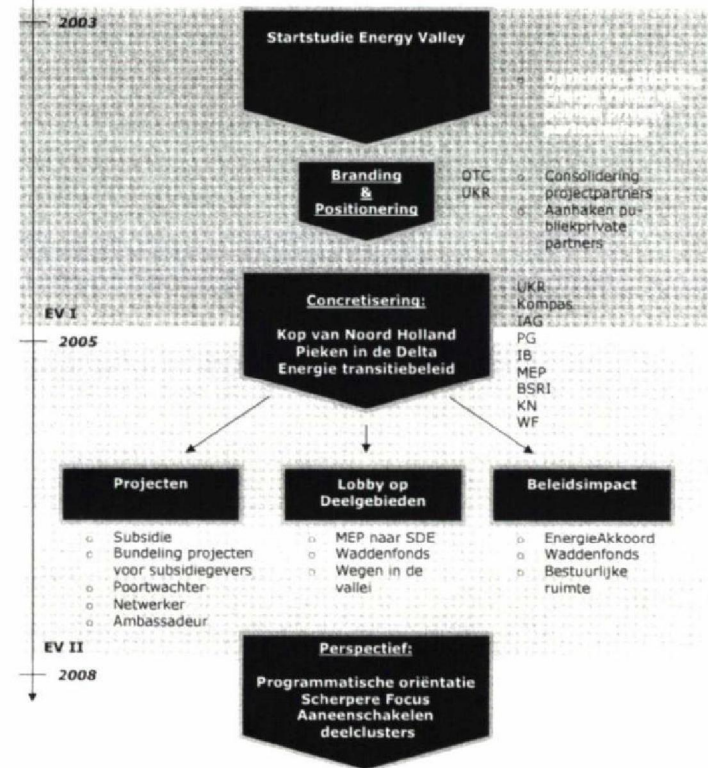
2003

Startstudie Energy Valley

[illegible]

Branding & Positionering

OTC
UKR

- Consolidering projectpartners
- Aanhaken publiekprivate partners

EV I

2005

Concretisering:

Kop van Noord Holland
Pieken in de Delta
Energie transitiebeleid

UKR
Kompas
IAG
PG
IB
MEP
BSRI
KN
WF

Projecten

- Subsidie
- Bundeling projecten voor subsidiegevers
- Poortwachter
- Netwerker
- Ambassadeur

Lobby op Deelgebieden

- MEP naar SDE
- Waddenfonds
- Wegen in de vallei

Beleidsimpact

- EnergieAkkoord
- Waddenfonds
- Bestuurlijke ruimte

EV II

2008

Perspectief:

Programmatische oriëntatie
Scherpere Focus
Aaneenschakelen deelclusters